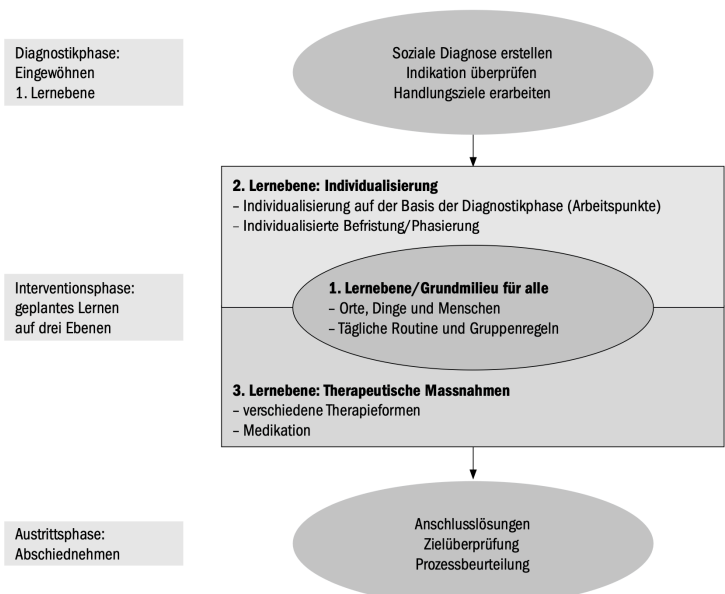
Diagnostikphase:
Eingewöhnen
1. Lernebene

Soziale Diagnose erstellen
Indikation überprüfen
Handlungsziele erarbeiten

**2. Lernebene: Individualisierung**
– Individualisierung auf der Basis der Diagnostikphase (Arbeitspunkte)
– Individualisierte Befristung/Phasierung

Interventionsphase:
geplantes Lernen
auf drei Ebenen

**1. Lernebene/Grundmilieu für alle**
– Orte, Dinge und Menschen
– Tägliche Routine und Gruppenregeln

**3. Lernebene: Therapeutische Massnahmen**
– verschiedene Therapieformen
– Medikation

Austrittsphase:
Abschiednehmen

Anschlusslösungen
Zielüberprüfung
Prozessbeurteilung